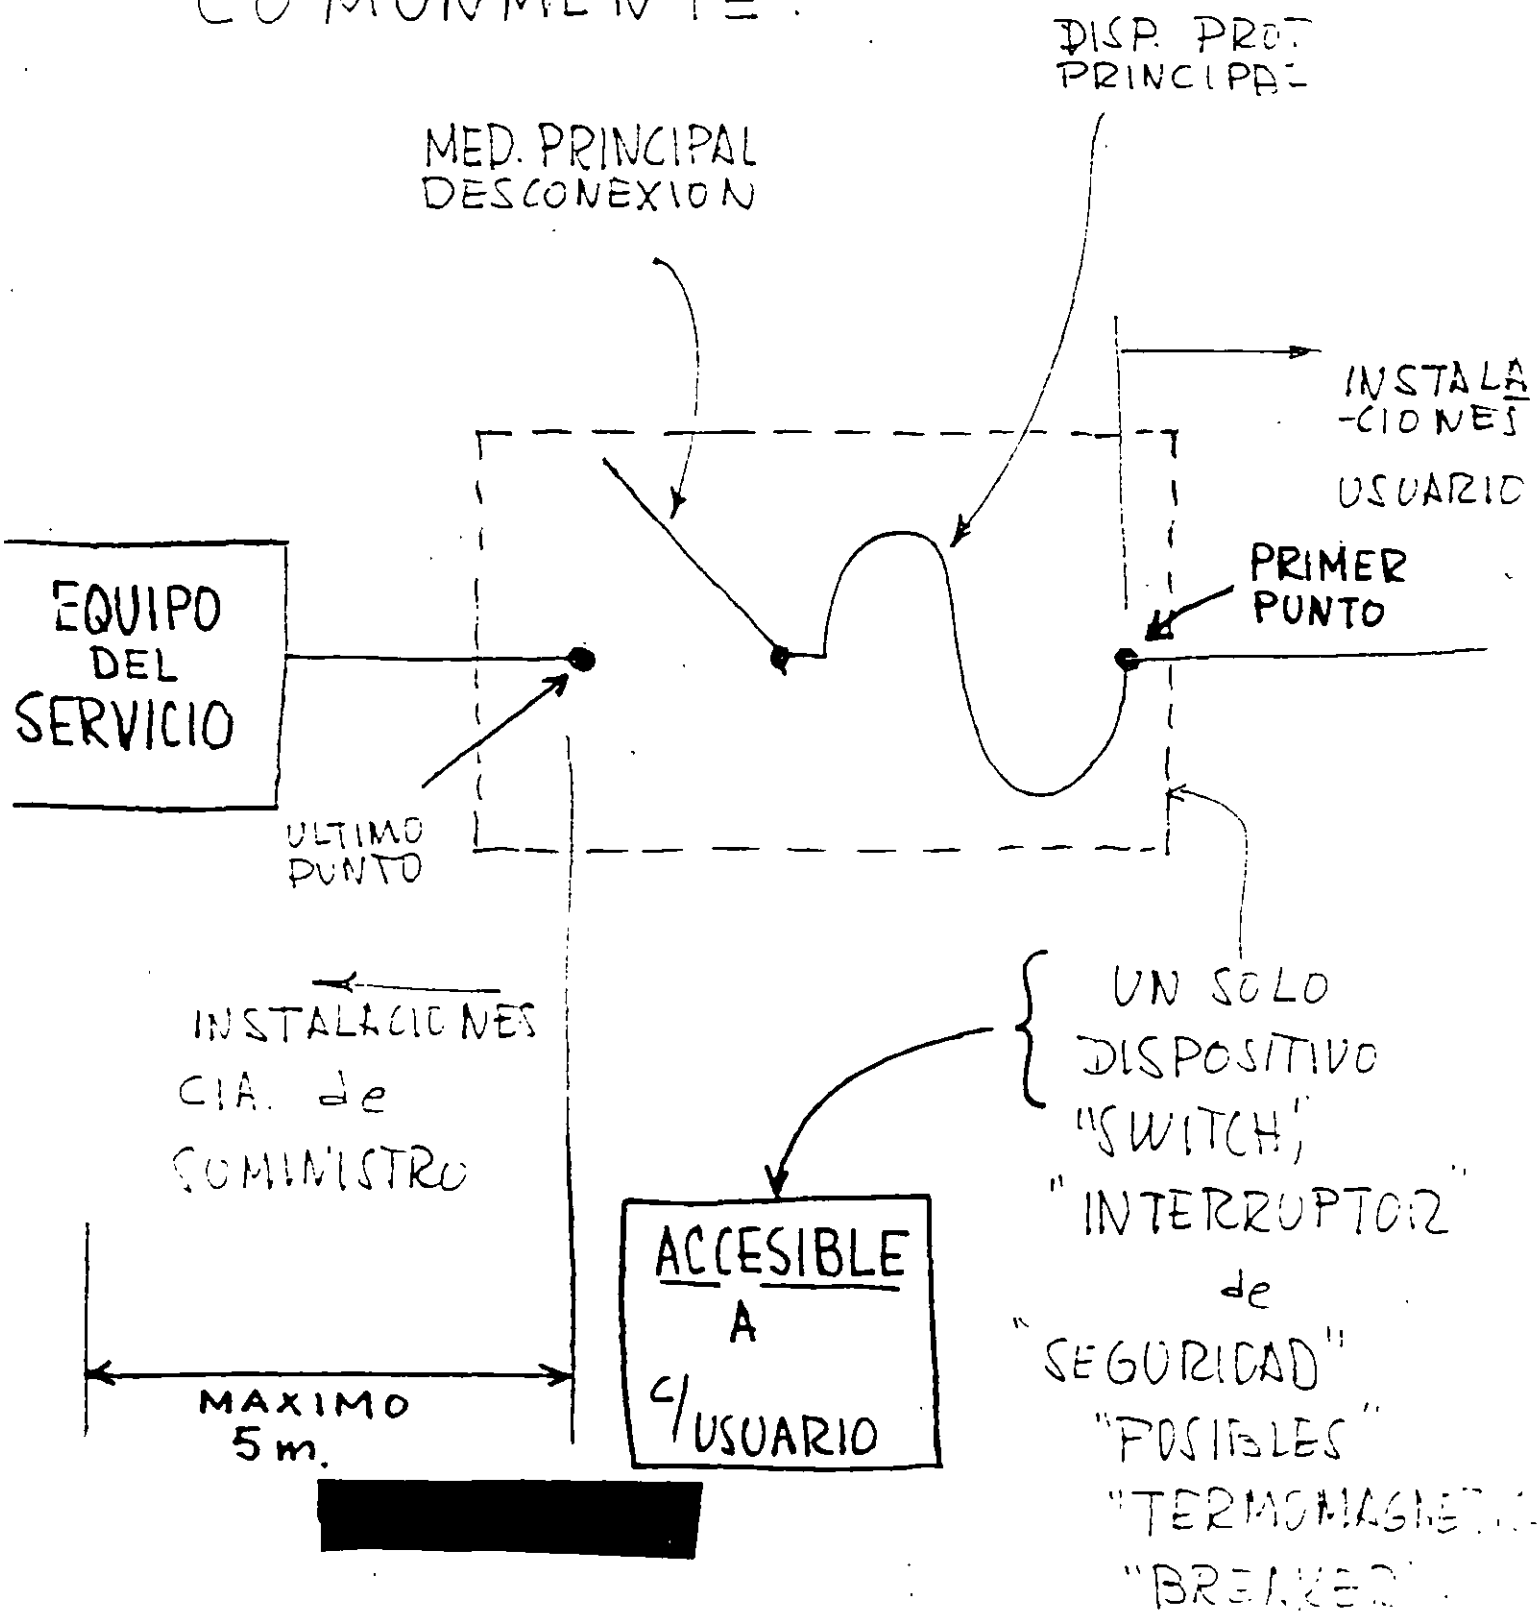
COMUNMENTE:

DISP. PROT. PRINCIPAL

MED. PRINCIPAL DESCONEXION

INSTALA-CIONES USUARIO

PRIMER PUNTO

EQUIPO DEL SERVICIO

ULTIMO PUNTO

INSTALACIONES CIA. de SUMINISTRO

UN SOLO DISPOSITIVO "SWITCH", "INTERRUPTOR" de "SEGURIDAD" "FUSIBLES" "TERMOMAGNE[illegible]" "BREAKER"

ACCESIBLE A c/USUARIO

MAXIMO 5 m.